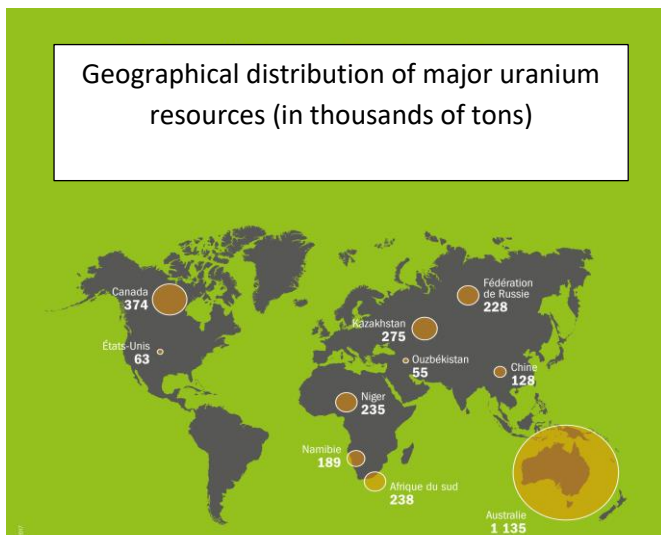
Geographical distribution of major uranium resources (in thousands of tons)

Canada
374

États-Unis
63

Fédération de Russie
228

Kazakhstan
275

Ouzbékistan
55

Chine
128

Niger
235

Namibie
189

Afrique du sud
238

Australie
1 135